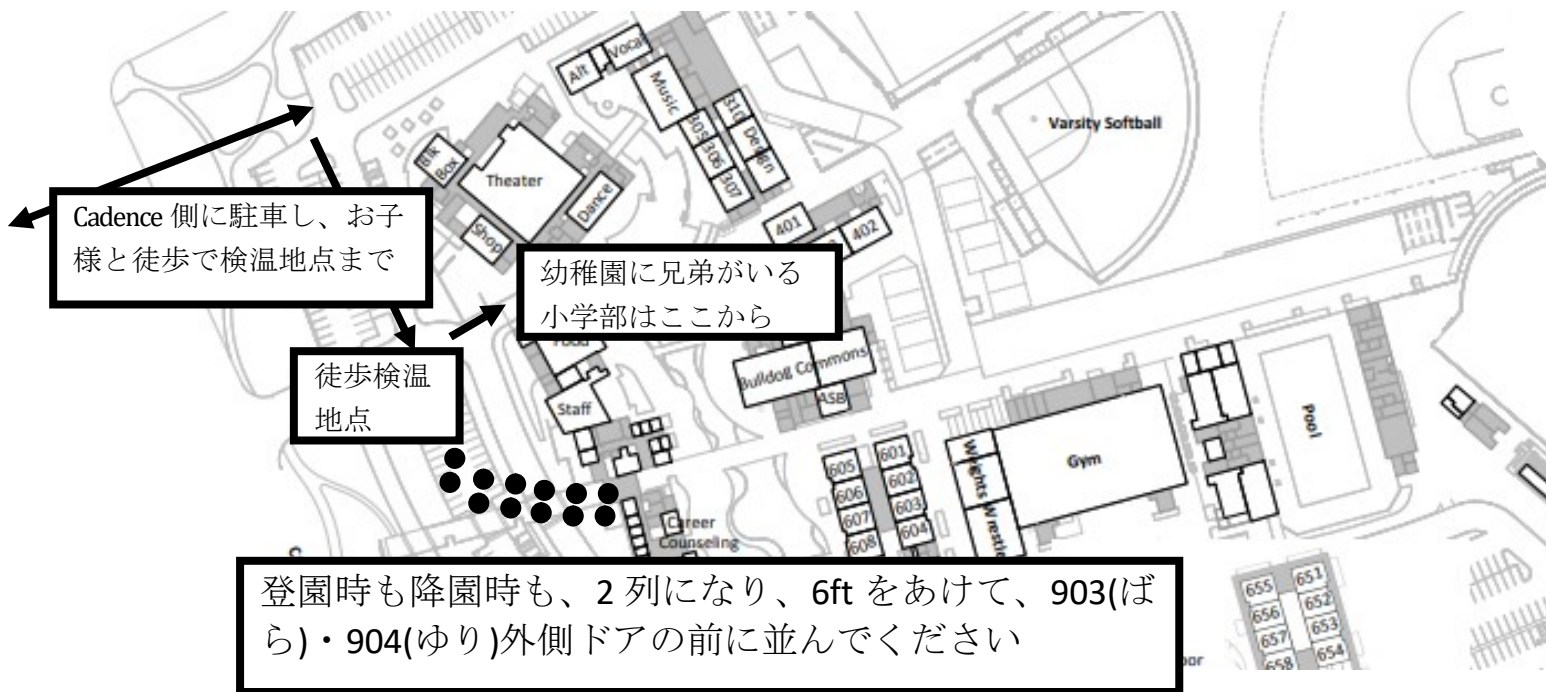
Alt
Vocal
Music
311
Design
305
306
307
Blk Box
Theater
Dance
Shop
401
402
Varsity Softball
Cadence 側に駐車し、お子様と徒歩で検温地点まで

幼稚園に兄弟がいる小学部はここから

徒歩検温地点

Food
Staff
Bulldog Commons
ASB
Pool
Gym
Weights
Wrestle
605
606
607
608
601
602
603
604
Career Counseling
655
656
657
658
651
652
653
654

登園時も降園時も、2 列になり、6ft をあけて、903(ばら)・904(ゆり)外側ドアの前に並んでください